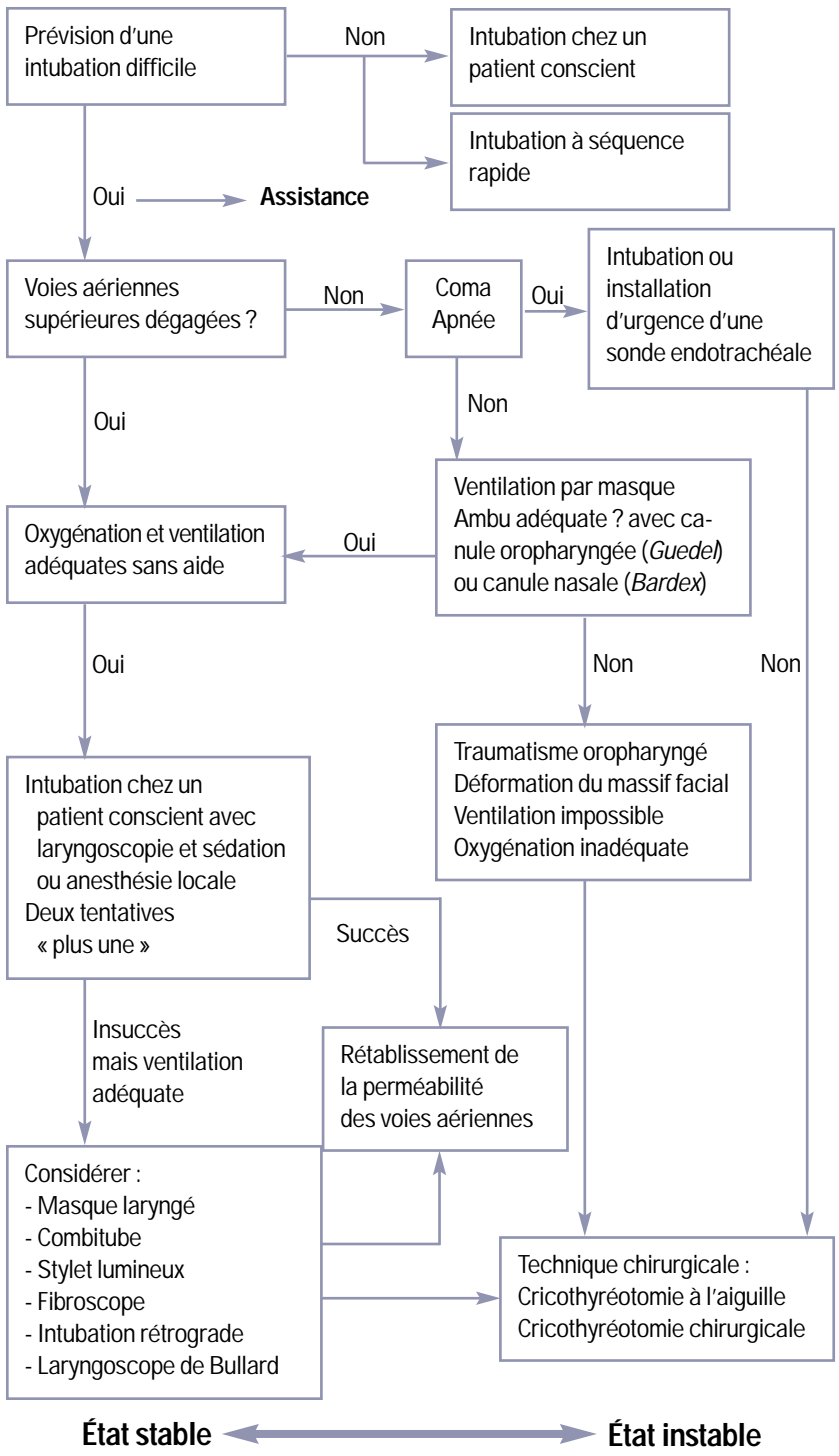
Prévision d'une intubation difficile

Non

Intubation chez un patient conscient

Intubation à séquence rapide

Oui

Assistance

Voies aériennes supérieures dégagées ?

Non

Coma
Apnée

Oui

Intubation ou installation d'urgence d'une sonde endotrachéale

Oui

Non

Oxygénation et ventilation adéquates sans aide

Oui

Ventilation par masque Ambu adéquate ? avec canule oropharyngée (*Guedel*) ou canule nasale (*Bardex*)

Oui

Non

Non

Intubation chez un patient conscient avec laryngoscopie et sédation ou anesthésie locale
Deux tentatives « plus une »

Traumatisme oropharyngé
Déformation du massif facial
Ventilation impossible
Oxygénation inadéquate

Succès

Insuccès mais ventilation adéquate

Rétablissement de la perméabilité des voies aériennes

Considérer :
- Masque laryngé
- Combitube
- Stylet lumineux
- Fibroscope
- Intubation rétrograde
- Laryngoscope de Bullard

Technique chirurgicale :
Cricothyréotomie à l'aiguille
Cricothyréotomie chirurgicale

État stable

État instable